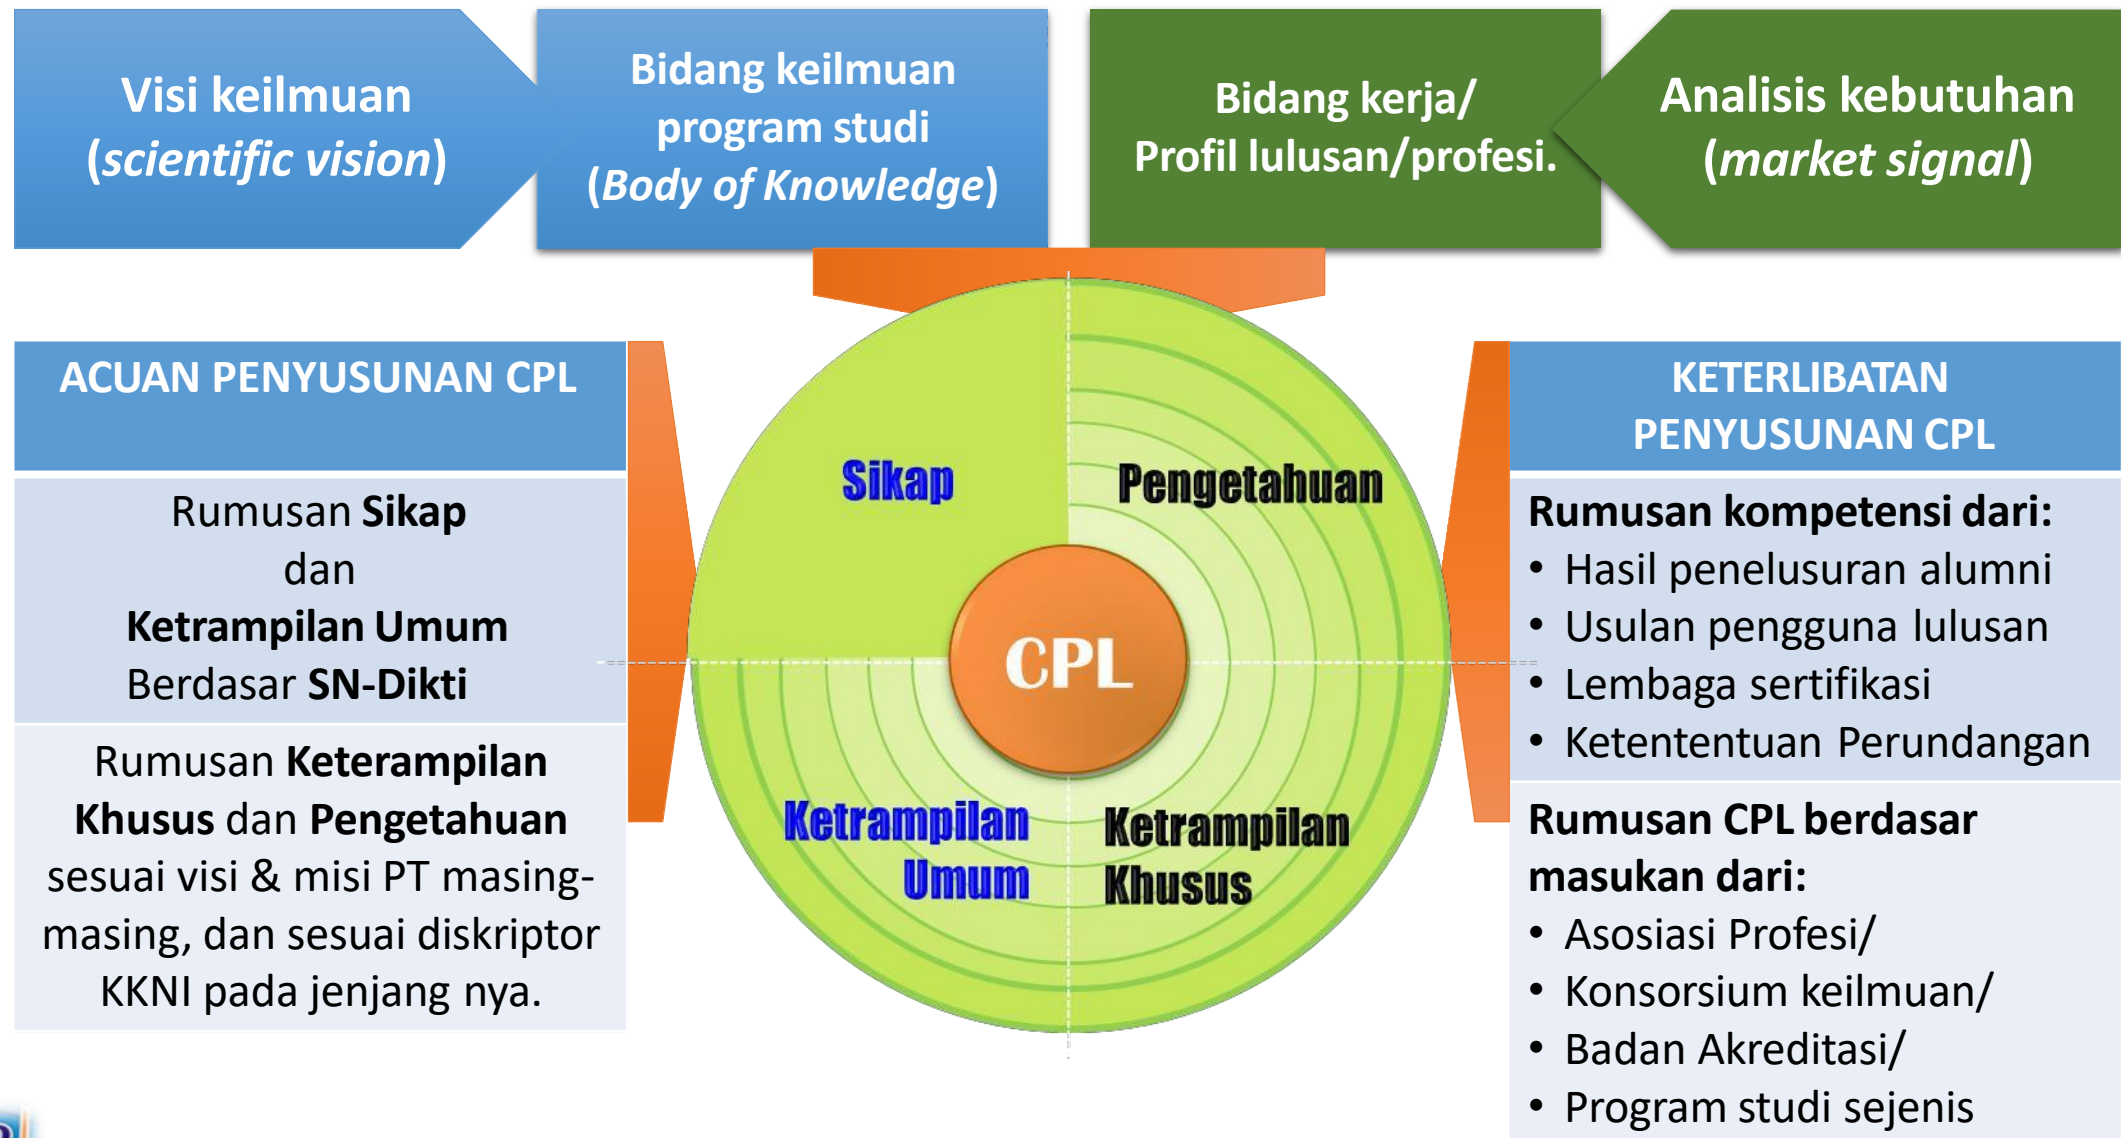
Visi keilmuan
(*scientific vision*)

Bidang keilmuan program studi
(*Body of Knowledge*)

Bidang kerja/
Profil lulusan/profesi.

Analisis kebutuhan
(*market signal*)

ACUAN PENYUSUNAN CPL

Rumusan **Sikap** dan **Ketrampilan Umum** Berdasar **SN-Dikti**

Rumusan **Keterampilan Khusus** dan **Pengetahuan** sesuai visi & misi PT masing-masing, dan sesuai diskriptor KKNI pada jenjang nya.

Sikap

Pengetahuan

CPL

Ketrampilan Umum

Ketrampilan Khusus

KETERLIBATAN PENYUSUNAN CPL

**Rumusan kompetensi dari:**
- Hasil penelusuran alumni
- Usulan pengguna lulusan
- Lembaga sertifikasi
- Ketententuan Perundangan

**Rumusan CPL berdasar masukan dari:**
- Asosiasi Profesi/
- Konsorsium keilmuan/
- Badan Akreditasi/
- Program studi sejenis